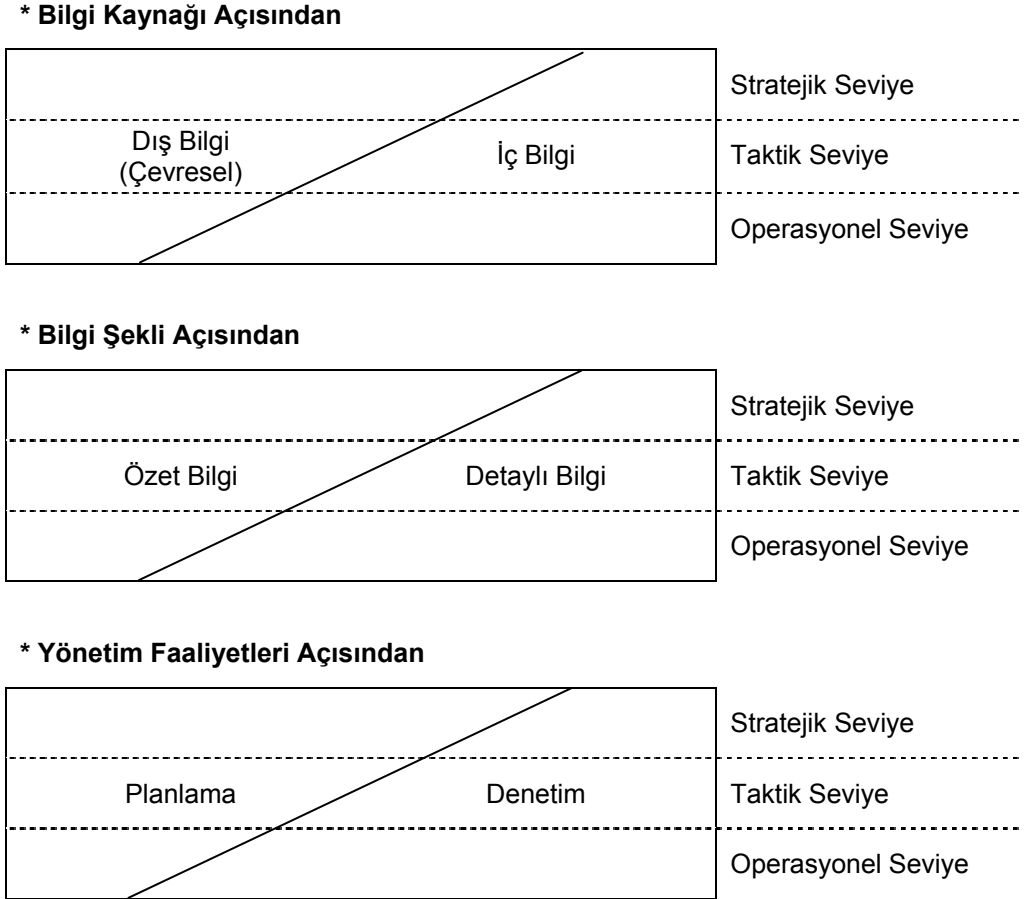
* Bilgi Kaynağı Açısından

Stratejik Seviye

Dış Bilgi (Çevresel)

İç Bilgi

Taktik Seviye

Operasyonel Seviye

* Bilgi Şekli Açısından

Stratejik Seviye

Özet Bilgi

Detaylı Bilgi

Taktik Seviye

Operasyonel Seviye

* Yönetim Faaliyetleri Açısından

Stratejik Seviye

Planlama

Denetim

Taktik Seviye

Operasyonel Seviye